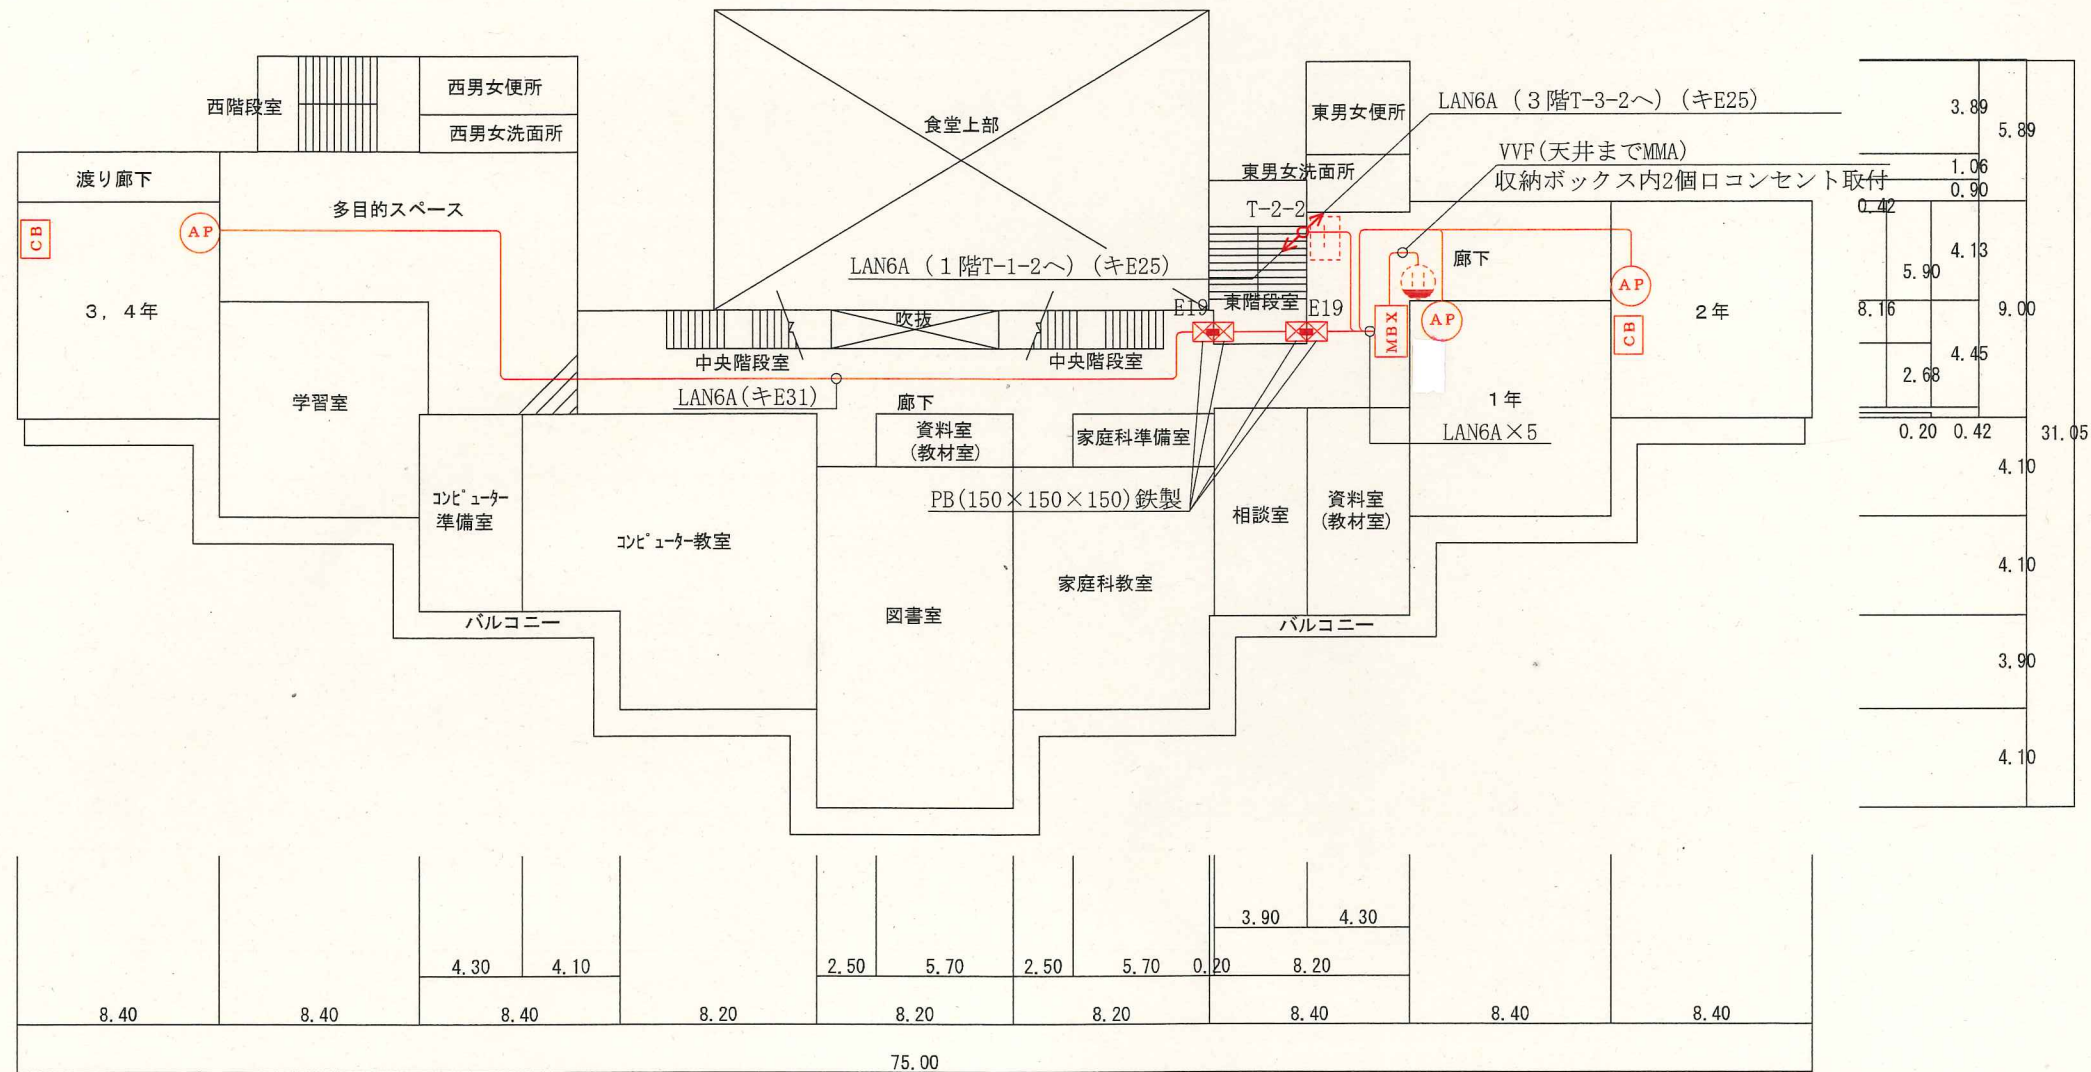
西階段室
西男女便所
西男女洗面所
食堂上部
東男女便所
LAN6A（3階T-3-2へ）（キE25）
VVF(天井までMMA)
収納ボックス内2個口コンセント取付
東男女洗面所
T-2-2
渡り廊下
多目的スペース
CB
AP
3，4年
LAN6A（1階T-1-2へ）（キE25）
廊下
AP
AP
2年
CB
MBX
E19
東階段室
E19
吹抜
中央階段室
中央階段室
学習室
LAN6A(キE31)
廊下
1年
資料室
(教材室)
家庭科準備室
LAN6A×5
PB(150×150×150)鉄製
相談室
資料室
(教材室)
コンピューター準備室
コンピューター教室
家庭科教室
図書室
バルコニー
バルコニー
3.89
5.89
1.06
0.90
0.42
4.13
5.90
8.16
9.00
4.45
2.68
0.20
0.42
31.05
4.10
4.10
3.90
4.10
3.90
4.30
4.30
4.10
2.50
5.70
2.50
5.70
0.20
8.20
8.40
8.40
8.40
8.20
8.20
8.20
8.40
8.40
8.40
75.00